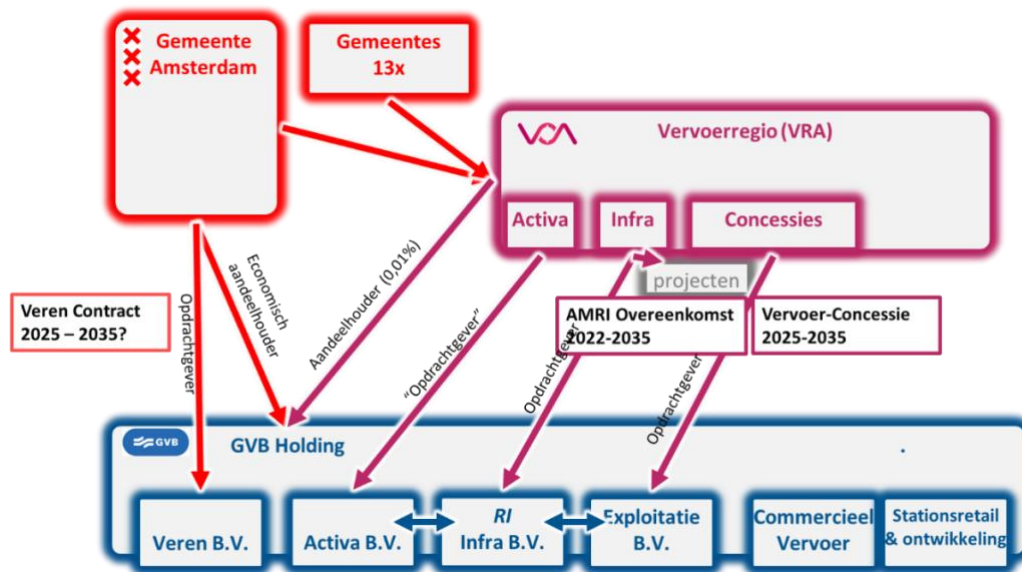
Gemeente Amsterdam

Gemeentes 13x

Vervoerregio (VRA)

Activa

Infra

Concessies

projecten

Veren Contract 2025 – 2035?

Opdrachtgever

Economisch aandeelhouder

Aandeelhouder (0,01%)

"Opdrachtgever"

AMRI Overeenkomst 2022-2035

Opdrachtgever

Vervoer-Concessie 2025-2035

Opdrachtgever

GVB

GVB Holding

Veren B.V.

Activa B.V.

RI Infra B.V.

Exploitatie B.V.

Commercieel Vervoer

Stationsretail & ontwikkeling